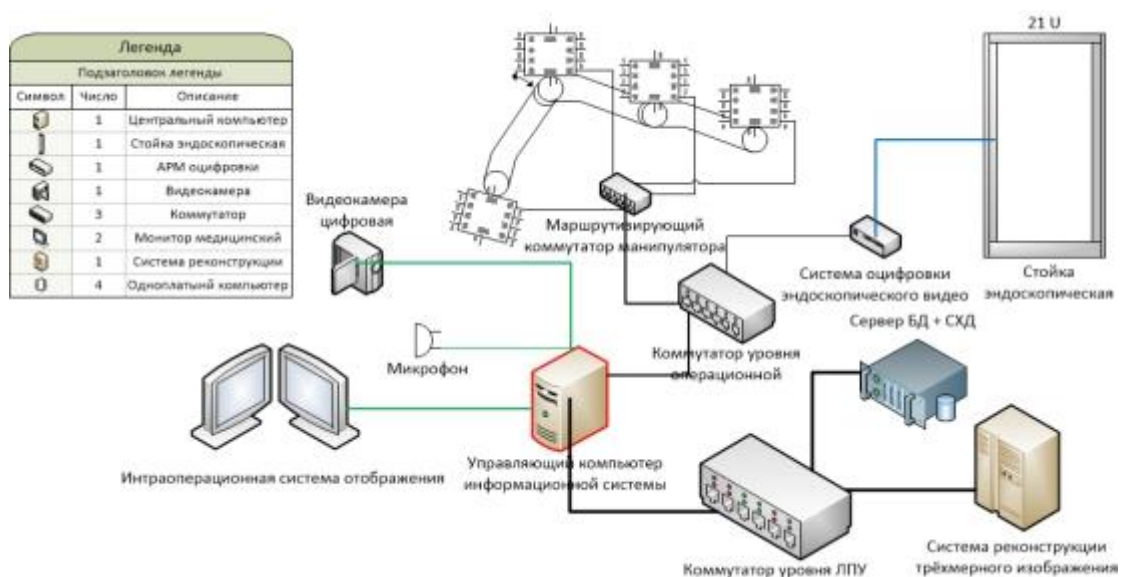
| Легенда | | |
|---|---|---|
| Подзаголовок легенды | | |
| Символ | Число | Описание |
| | 1 | Центральный компьютер |
| | 1 | Стойка эндоскопическая |
| | 1 | АРМ оцифровки |
| | 1 | Видеокамера |
| | 3 | Коммутатор |
| | 2 | Монитор медицинский |
| | 1 | Система реконструкции |
| | 4 | Одноплатный компьютер |

21 U

Видеокамера цифровая

Маршрутизирующий коммутатор манипулятора

Система оцифровки эндоскопического видео

Стойка эндоскопическая

Сервер БД + СХД

Микрофон

Коммутатор уровня операционной

Интраоперационная система отображения

Управляющий компьютер информационной системы

Коммутатор уровня ЛПУ

Система реконструкции трёхмерного изображения